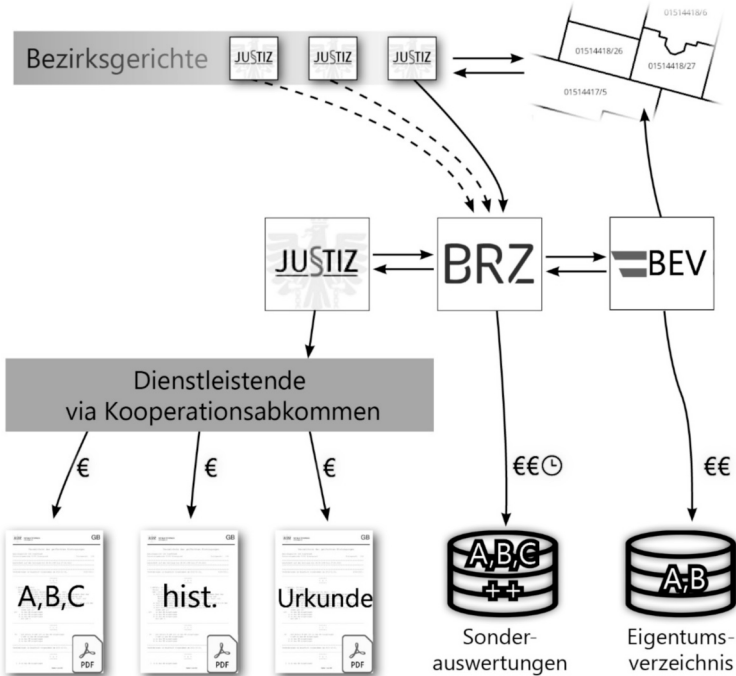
Bezirksgerichte JUSTIZ JUSTIZ JUSTIZ

01514418/6
01514418/26
01514418/27
01514417/5

JUSTIZ
BRZ
BEV

Dienstleistende
via Kooperationsabkommen

€ € €

€€

€€

GB GB GB

A,B,C
PDF

hist.
PDF

Urkunde
PDF

A,B,C
++

A-B

Sonderauswertungen

Eigentumsverzeichnis